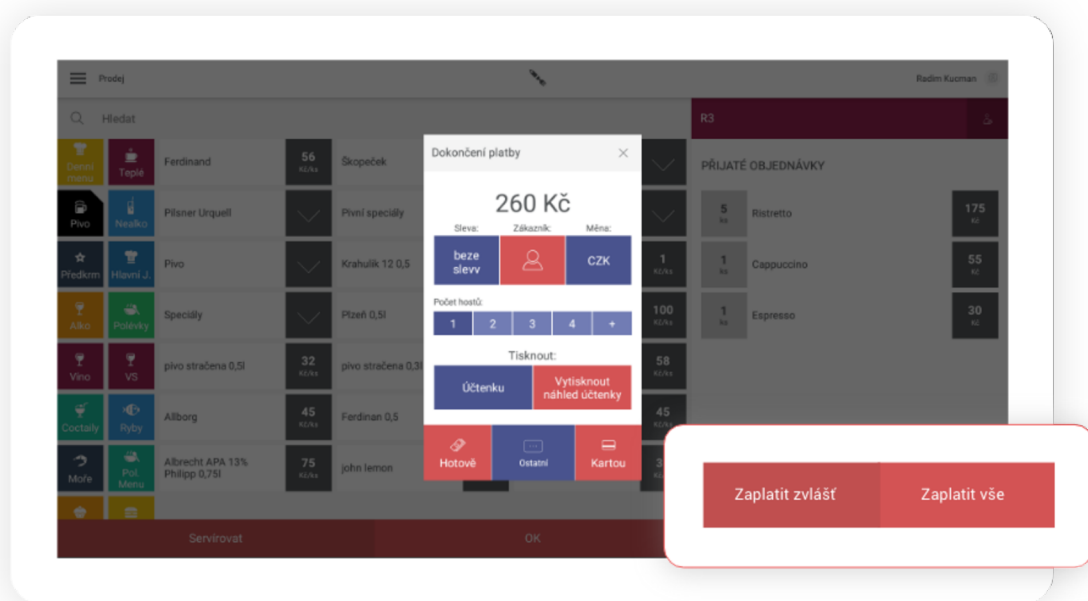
Prodej

Radim Kucman

Hledat

R3

Denní menu | Teplé | Ferdinand | 56 Kč/ks | Škopeček

Pivo | Nealko | Pilsner Urquell | Pivní speciály

Předkrm | Hlavní J. | Pivo | Krahulík 12 0,5 | 1 Kč/ks

Alko | Polévky | Speciály | Plzeň 0,5l | 100 Kč/ks

Víno | VS | pivo stračena 0,5l | 32 Kč/ks | pivo stračena 0,3l | 58 Kč/ks

Coctails | Ryby | Allborg | 45 Kč/ks | Ferdinan 0,5 | 45 Kč/ks

Moře | Pol Menu | Albrecht APA 13% Philipp 0,75l | 75 Kč/ks | john lemon | 3

PŘIJATÉ OBJEDNÁVKY

| | | |
|---|---|---|
| 5 ks | Ristretto | 175 Kč |
| 1 ks | Cappuccino | 55 Kč |
| 1 ks | Espresso | 30 Kč |

Dokončení platby

260 Kč

Sleva: Zákazník: Měna:

beze slevy | | CZK

Počet hostů:

1 2 3 4 +

Tisknout:

Účtenku | Vytisknout náhled účtenky

Hotově | Ostatní | Kartou

Servírovat | OK

Zaplatit zvlášť | Zaplatit vše